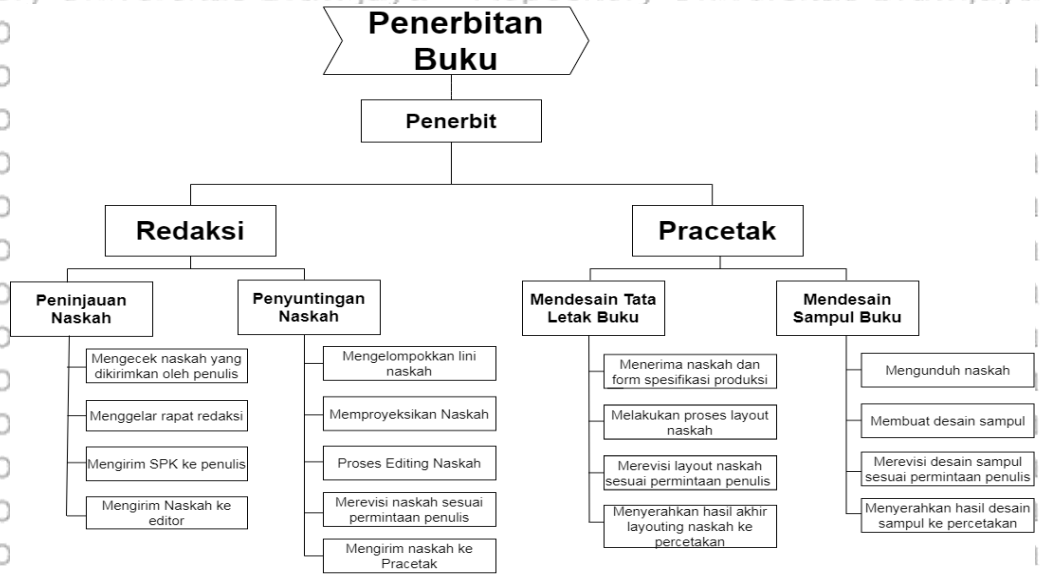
Penerbitan Buku

Penerbit

Redaksi

Pracetak

Peninjauan Naskah

Mengecek naskah yang dikirimkan oleh penulis

Menggelar rapat redaksi

Mengirim SPK ke penulis

Mengirim Naskah ke editor

Penyuntingan Naskah

Mengelompokkan lini naskah

Memproyeksikan Naskah

Proses Editing Naskah

Merevisi naskah sesuai permintaan penulis

Mengirim naskah ke Pracetak

Mendesain Tata Letak Buku

Menerima naskah dan form spesifikasi produksi

Melakukan proses layout naskah

Merevisi layout naskah sesuai permintaan penulis

Menyerahkan hasil akhir layouting naskah ke percetakan

Mendesain Sampul Buku

Mengunduh naskah

Membuat desain sampul

Merevisi desain sampul sesuai permintaan penulis

Menyerahkan hasil desain sampul ke percetakan